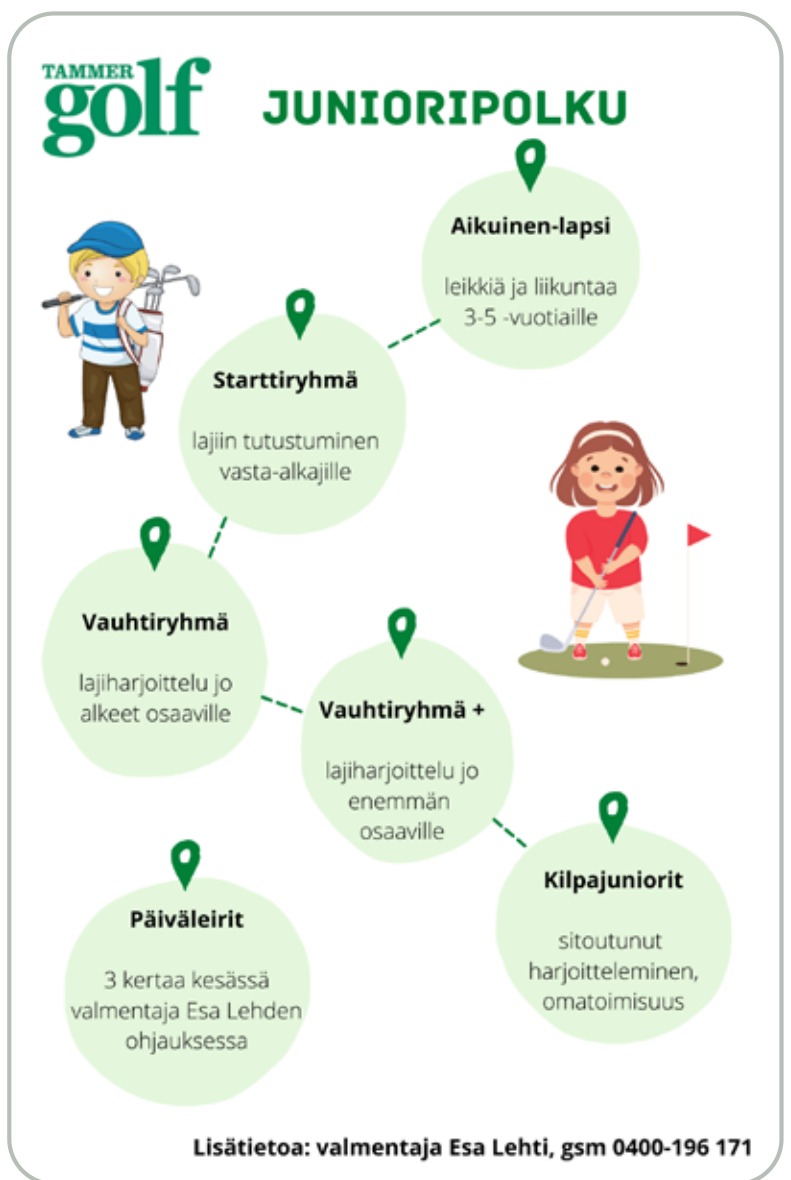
TAMMER golf

JUNIORIPOLKU

Aikuinen-lapsi

leikkiä ja liikuntaa 3-5 -vuotiaille

Starttiryhmä

lajiin tutustuminen vasta-alkajille

Vauhtiryhmä

lajiharjoittelu jo alkeet osaaville

Vauhtiryhmä +

lajiharjoittelu jo enemmän osaaville

Kilpajuniorit

sitoutunut harjoitteleminen, omatoimisuus

Päiväleirit

3 kertaa kesässä valmentaja Esa Lehden ohjauksessa

Lisätietoa: valmentaja Esa Lehti, gsm 0400-196 171